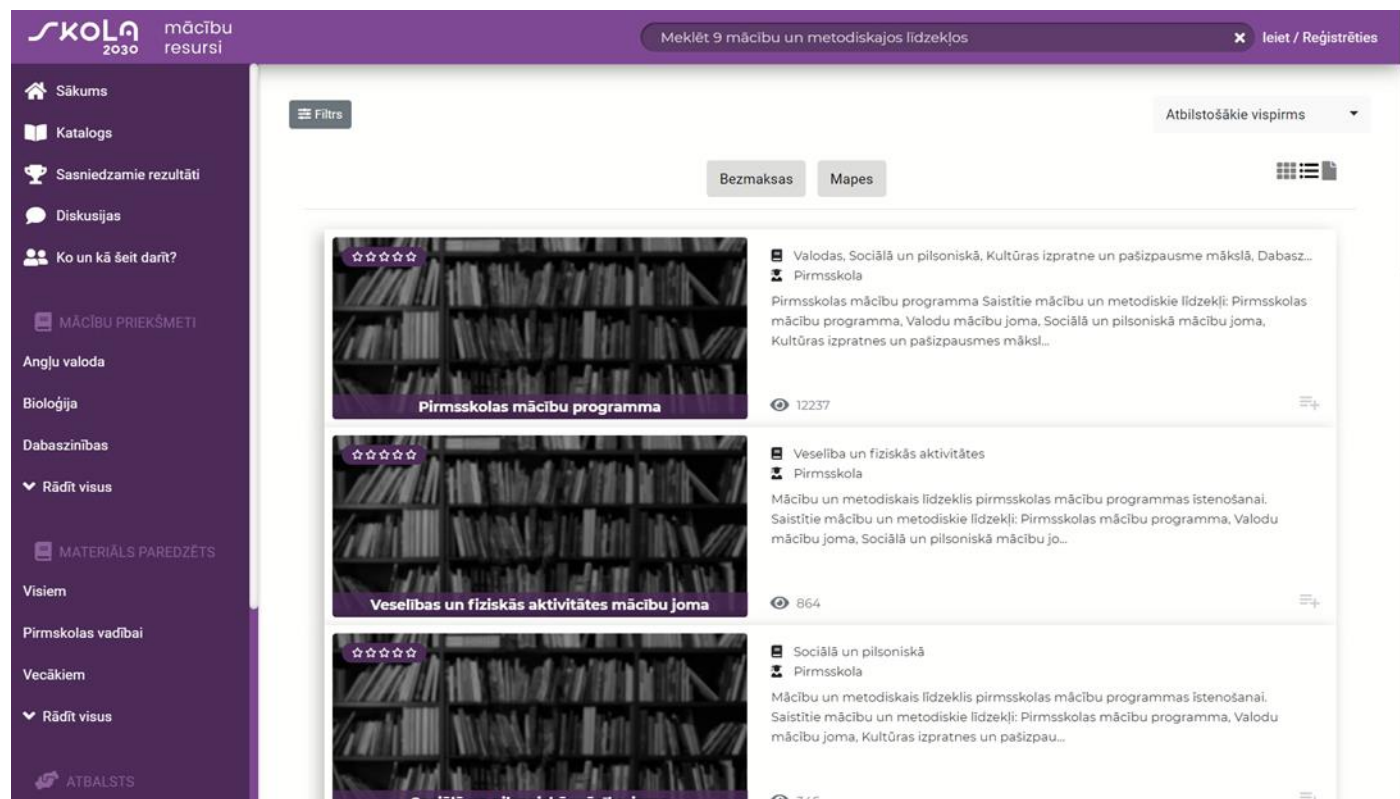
SKOLA 2030 mācību resursi

Meklēt 9 mācību un metodiskajos līdzekļos

Ieiet / Reģistrēties

Sākums
Katalogs
Sasniedzamie rezultāti
Diskusijas
Ko un kā šeit darīt?

MĀCĪBU PRIEKŠMETI
Angļu valoda
Bioloģija
Dabaszinības
Rādīt visus

MATERIĀLS PAREDZĒTS
Visiem
Pirmskolas vadībai
Vecākiem
Rādīt visus

ATBALSTS

Filtrs

Atbilstošākie vispirms

Bezmaksas
Mapes

Pirmsskolas mācību programma
Valodas, Sociālā un pilsoniskā, Kultūras izpratne un pašizpausme mākslā, Dabasz...
Pirmsskola
Pirmsskolas mācību programma Saistītie mācību un metodiskie līdzekļi: Pirmsskolas mācību programma, Valodu mācību joma, Sociālā un pilsoniskā mācību joma, Kultūras izpratnes un pašizpausmes mākslā...
12237

Veselības un fiziskās aktivitātes mācību joma
Veselība un fiziskās aktivitātes
Pirmsskola
Mācību un metodiskais līdzeklis pirmsskolas mācību programmas īstenošanai. Saistītie mācību un metodiskie līdzekļi: Pirmsskolas mācību programma, Valodu mācību joma, Sociālā un pilsoniskā mācību jo...
864

Sociālā un pilsoniskā
Pirmsskola
Mācību un metodiskais līdzeklis pirmsskolas mācību programmas īstenošanai. Saistītie mācību un metodiskie līdzekļi: Pirmsskolas mācību programma, Valodu mācību joma, Kultūras izpratnes un pašizpau...
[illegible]